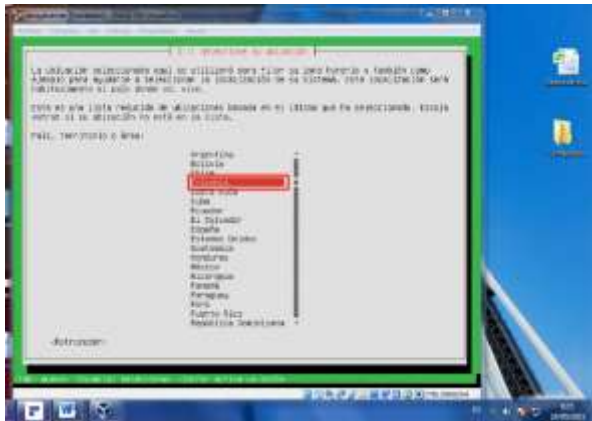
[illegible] Seleccione su ubicación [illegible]

La ubicación seleccionada aquí se utilizará para fijar su zona horaria y también como ejemplo para ayudarle a seleccionar la localización de su sistema. Esta localización será habitualmente el país donde vd. vive.

Esta es una lista reducida de ubicaciones basada en el idioma que ha seleccionado. Escoja «otro» si su ubicación no está en la lista.

País, territorio o área:

Argentina
Bolivia
Chile
Colombia
Costa Rica
Cuba
Ecuador
El Salvador
España
Estados Unidos
Guatemala
Honduras
México
Nicaragua
Panamá
Paraguay
Perú
Puerto Rico
República Dominicana

<Retroceder>

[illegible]